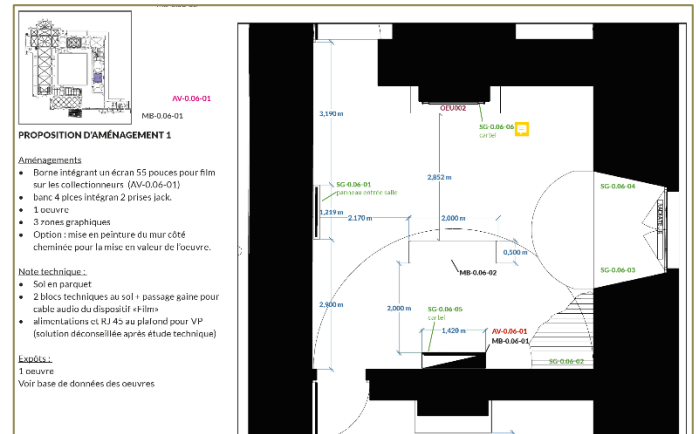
AV-0.06-01

MB-0.06-01

PROPOSITION D'AMÉNAGEMENT 1

Aménagements
• Borne intégrant un écran 55 pouces pour film sur les collectionneurs (AV-0.06-01)
• banc 4 plces intégran 2 prises jack.
• 1 oeuvre
• 3 zones graphiques
• Option : mise en peinture du mur côté cheminée pour la mise en valeur de l'oeuvre.

Note technique :
• Sol en parquet
• 2 blocs techniques au sol + passage gaine pour cable audio du dispositif «Film»
• alimentations et RJ 45 au plafond pour VP (solution déconseillée après étude technique)

Exposés :
1 oeuvre
Voir base de données des oeuvres

3,190 m
OEU002
SG-0.06-06
cartel
2,852 m
SG-0.06-01
panneau entrée salle
1,219 m
2,170 m
2,000 m
SG-0.06-04
0,500 m
MB-0.06-02
SG-0.06-03
2,900 m
2,000 m
SG-0.06-05
cartel
1,429 m
AV-0.06-01
MB-0.06-01
SG-0.06-02